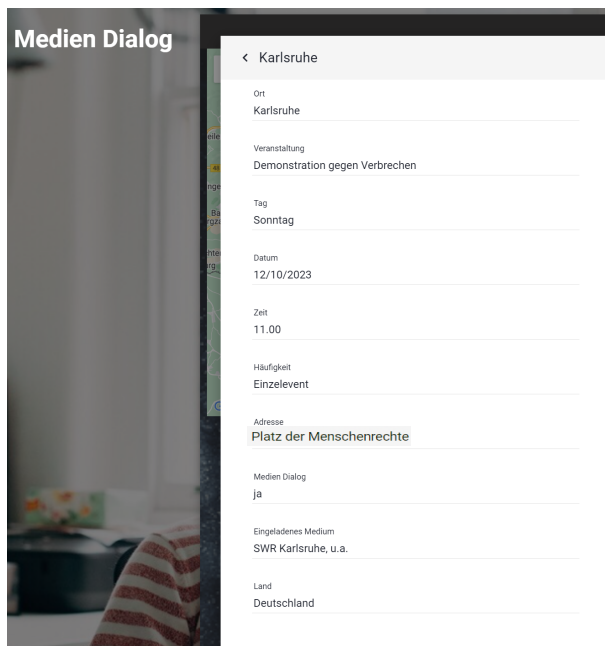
Medien Dialog

‹ Karlsruhe

Ort
Karlsruhe

Veranstaltung
Demonstration gegen Verbrechen

Tag
Sonntag

Datum
12/10/2023

Zeit
11.00

Häufigkeit
Einzelevent

Adresse
Platz der Menschenrechte

Medien Dialog
ja

Eingeladenes Medium
SWR Karlsruhe, u.a.

Land
Deutschland